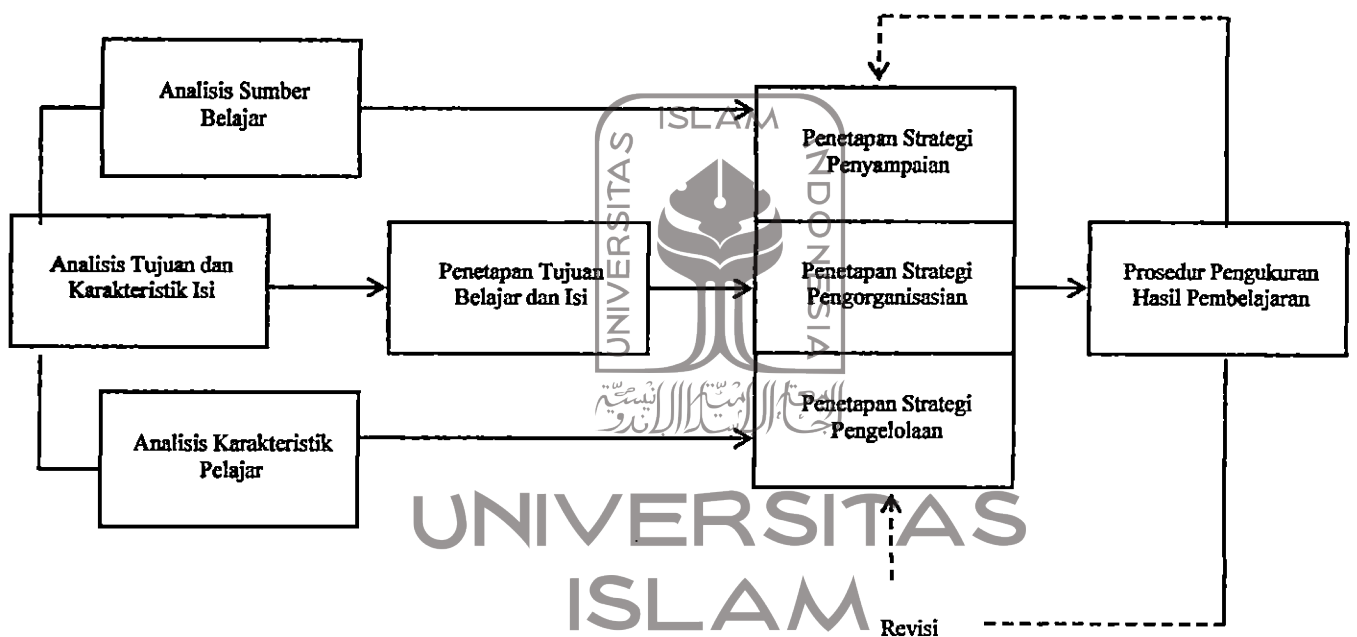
Analisis Sumber Belajar

Analisis Tujuan dan Karakteristik Isi

Analisis Karakteristik Pelajar

Penetapan Tujuan Belajar dan Isi

Penetapan Strategi Penyampaian

Penetapan Strategi Pengorganisasian

Penetapan Strategi Pengelolaan

Prosedur Pengukuran Hasil Pembelajaran

Revisi

UNIVERSITAS ISLAM INDONESIA

UNIVERSITAS ISLAM